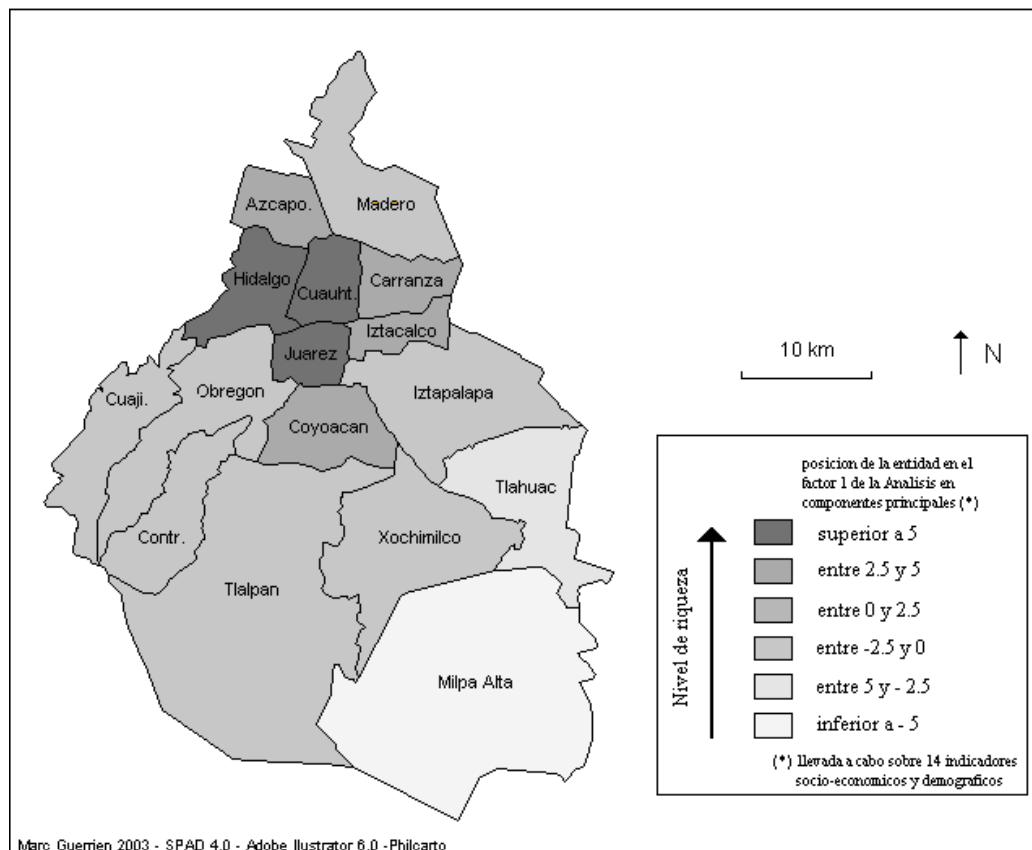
Madero

Azcapo.

Hidalgo

Cuauht.

Carranza

Iztacalco

Juarez

Cuaji.

Obregon

Iztapalapa

Coyoacan

Tlahuac

Contr.

Xochimilco

Tlalpan

Milpa Alta

10 km

N

posicion de la entidad en el factor 1 de la Analisis en componentes principales (*)

Nivel de riqueza

superior a 5

entre 2.5 y 5

entre 0 y 2.5

entre -2.5 y 0

entre 5 y - 2.5

inferior a - 5

(*) llevada a cabo sobre 14 indicadores socio-economicos y demograficos

Marc Guerrien 2003 - SPAD 4.0 - Adobe Ilustrator 6.0 - Philcarto